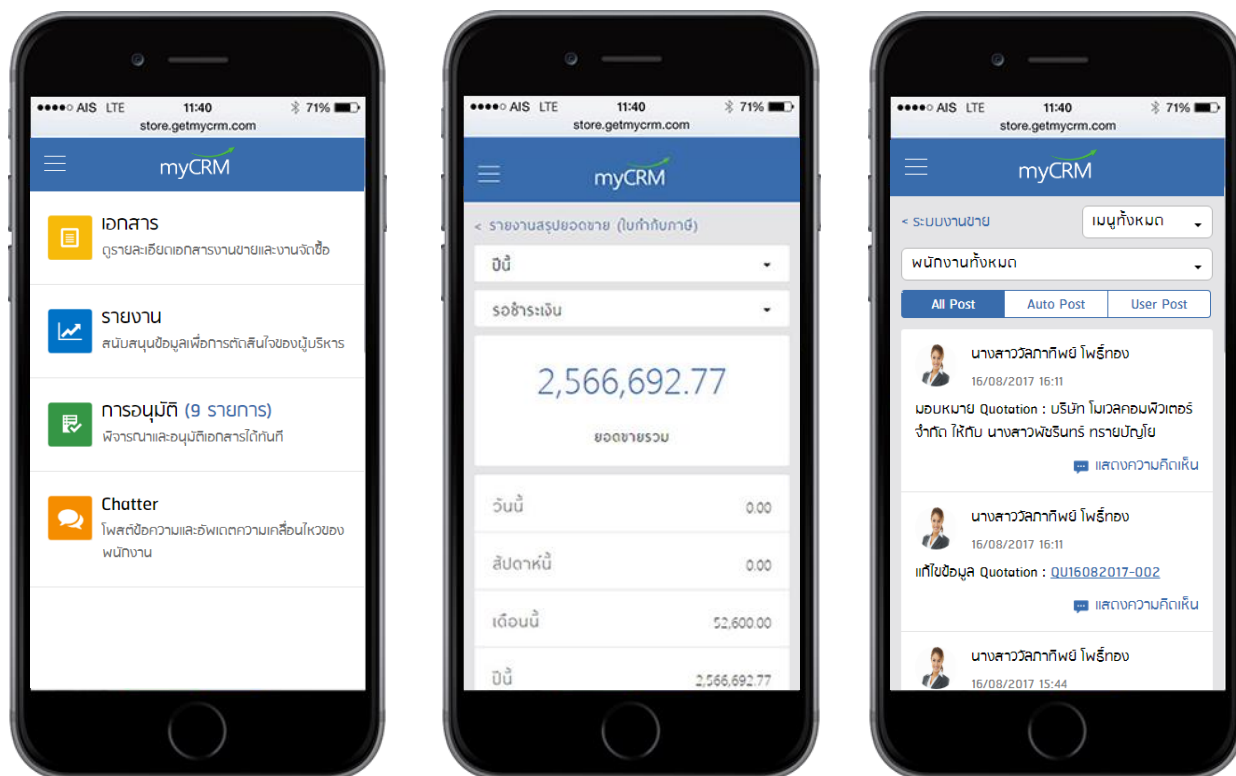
●●●●○ AIS LTE 11:40 71%
store.getmycrm.com

myCRM

เอกสาร
ดูรายละเอียดเอกสารงานขายและงานจัดซื้อ

รายงาน
สนับสนุนข้อมูลเพื่อการตัดสินใจของผู้บริหาร

การอนุมัติ (9 รายการ)
พิจารณาและอนุมัติเอกสารได้ทันที

Chatter
โพสต์ข้อความและอัพเดตความเคลื่อนไหวของพนักงาน

●●●●○ AIS LTE 11:40 71%
store.getmycrm.com

myCRM

< รายงานสรุปยอดขาย (ใบกำกับภาษี)

ปีนี้

รอชำระเงิน

2,566,692.77

ยอดขายรวม

วันนี้ 0.00

สัปดาห์นี้ 0.00

เดือนนี้ 52,600.00

ปีนี้ 2,566,692.77

●●●●○ AIS LTE 11:40 71%
store.getmycrm.com

myCRM

< ระบบงานขาย

เมนูทั้งหมด

พนักงานทั้งหมด

All Post | Auto Post | User Post

นางสาววัลภาทิพย์ โพธิ์ทอง
16/08/2017 16:11
มอบหมาย Quotation : บริษัท โมเวลคอมพิวเตอร์ จำกัด ให้กับ นางสาวพัชรินทร์ ทรายปัญโย
แสดงความคิดเห็น

นางสาววัลภาทิพย์ โพธิ์ทอง
16/08/2017 16:11
แก้ไขข้อมูล Quotation : QU16082017-002
แสดงความคิดเห็น

นางสาววัลภาทิพย์ โพธิ์ทอง
16/08/2017 15:44